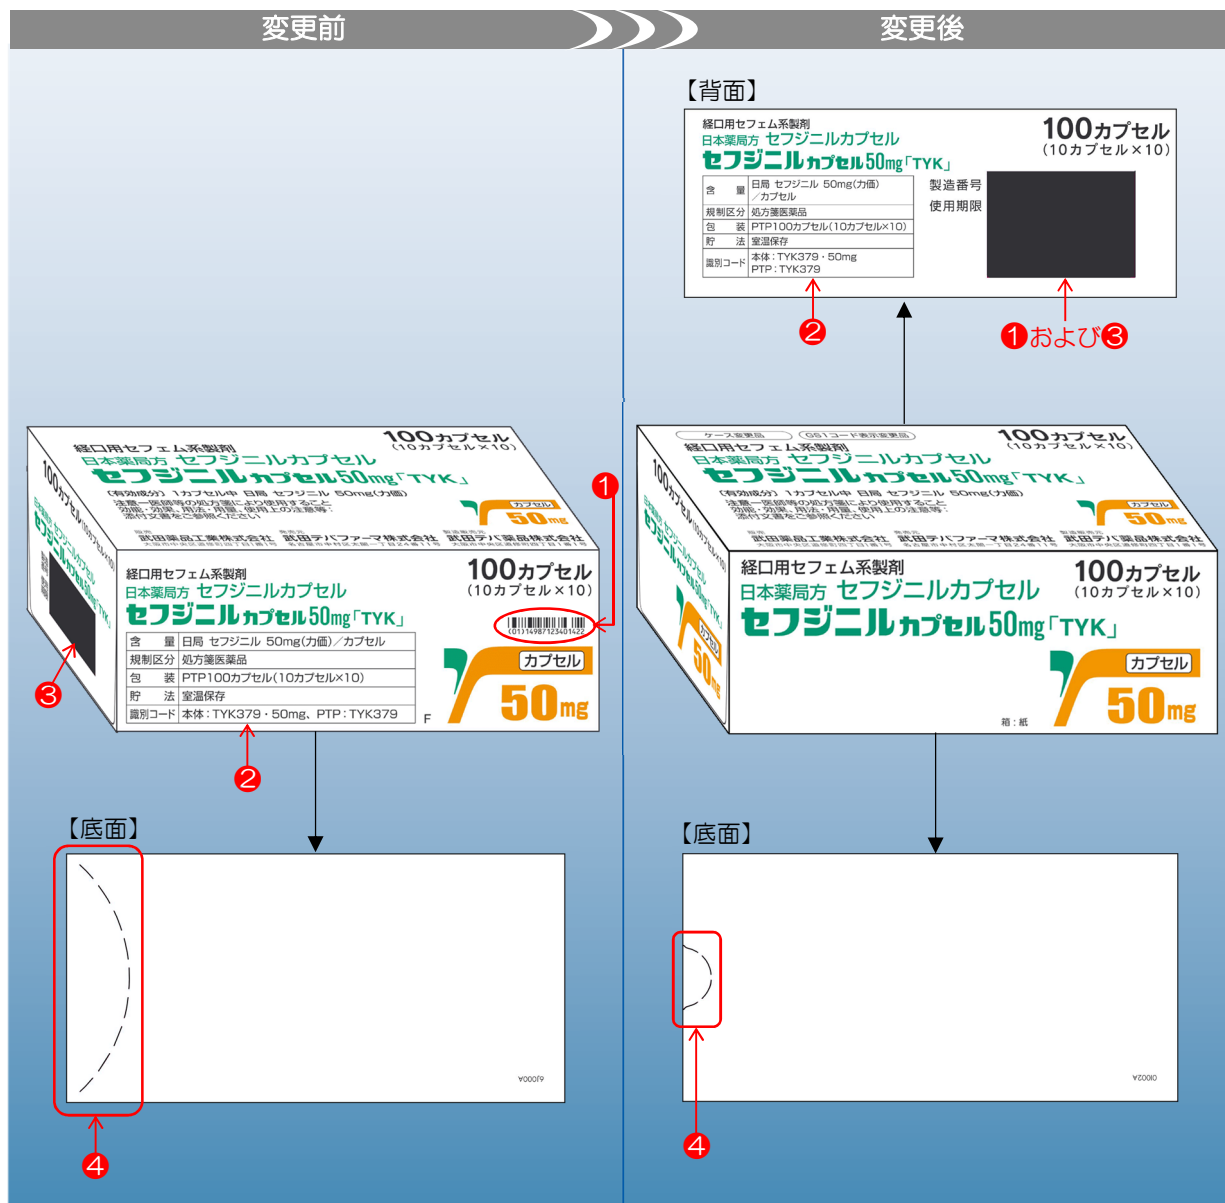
変更前

変更後

【背面】

経口用セフェム系製剤
日本薬局方 セフジニルカプセル
セフジニルカプセル50mg「TYK」

100カプセル
（10カプセル×10）

| 含　量 | 日局 セフジニル 50mg(力価)／カプセル |
|---|---|
| 規制区分 | 処方箋医薬品 |
| 包　装 | PTP100カプセル(10カプセル×10) |
| 貯　法 | 室温保存 |
| 識別コード | 本体：TYK379・50mg PTP：TYK379 |

製造番号
使用期限

❷

❶および❸

経口用セフェム系製剤
日本薬局方 セフジニルカプセル
セフジニルカプセル50mg「TYK」
100カプセル
（10カプセル×10）
（有効成分）1カプセル中 日局 セフジニル 50mg(力価)
注意ー医師等の処方箋により使用すること
効能・効果、用法・用量、使用上の注意等：
添付文書をご参照ください
カプセル
50mg
武田薬品工業株式会社 武田テバファーマ株式会社 武田テバ薬品株式会社

100カプセル（10カプセル×10）
日本薬局方 セフジニルカプセル
セフジニルカプセル50mg「TYK」

経口用セフェム系製剤
日本薬局方 セフジニルカプセル
セフジニルカプセル50mg「TYK」

100カプセル
（10カプセル×10）

(01)14987123401422

| 含　量 | 日局 セフジニル 50mg(力価)／カプセル |
|---|---|
| 規制区分 | 処方箋医薬品 |
| 包　装 | PTP100カプセル(10カプセル×10) |
| 貯　法 | 室温保存 |
| 識別コード | 本体：TYK379・50mg、PTP：TYK379 |

カプセル
50mg
F

❶
❸
❷

ケース変更品　GS1コード表示変更品
経口用セフェム系製剤
日本薬局方 セフジニルカプセル
セフジニルカプセル50mg「TYK」
100カプセル
（10カプセル×10）
（有効成分）1カプセル中 日局 セフジニル 50mg(力価)
注意ー医師等の処方箋により使用すること
効能・効果、用法・用量、使用上の注意等：
添付文書をご参照ください
カプセル
50mg
武田薬品工業株式会社 武田テバファーマ株式会社 武田テバ薬品株式会社

100カプセル（10カプセル×10）
セフジニルカプセル50mg「TYK」
カプセル
50mg

経口用セフェム系製剤
日本薬局方 セフジニルカプセル
セフジニルカプセル50mg「TYK」

100カプセル
（10カプセル×10）

カプセル
50mg
箱：紙

【底面】

A000ɥ

❹

【底面】

A2010

❹